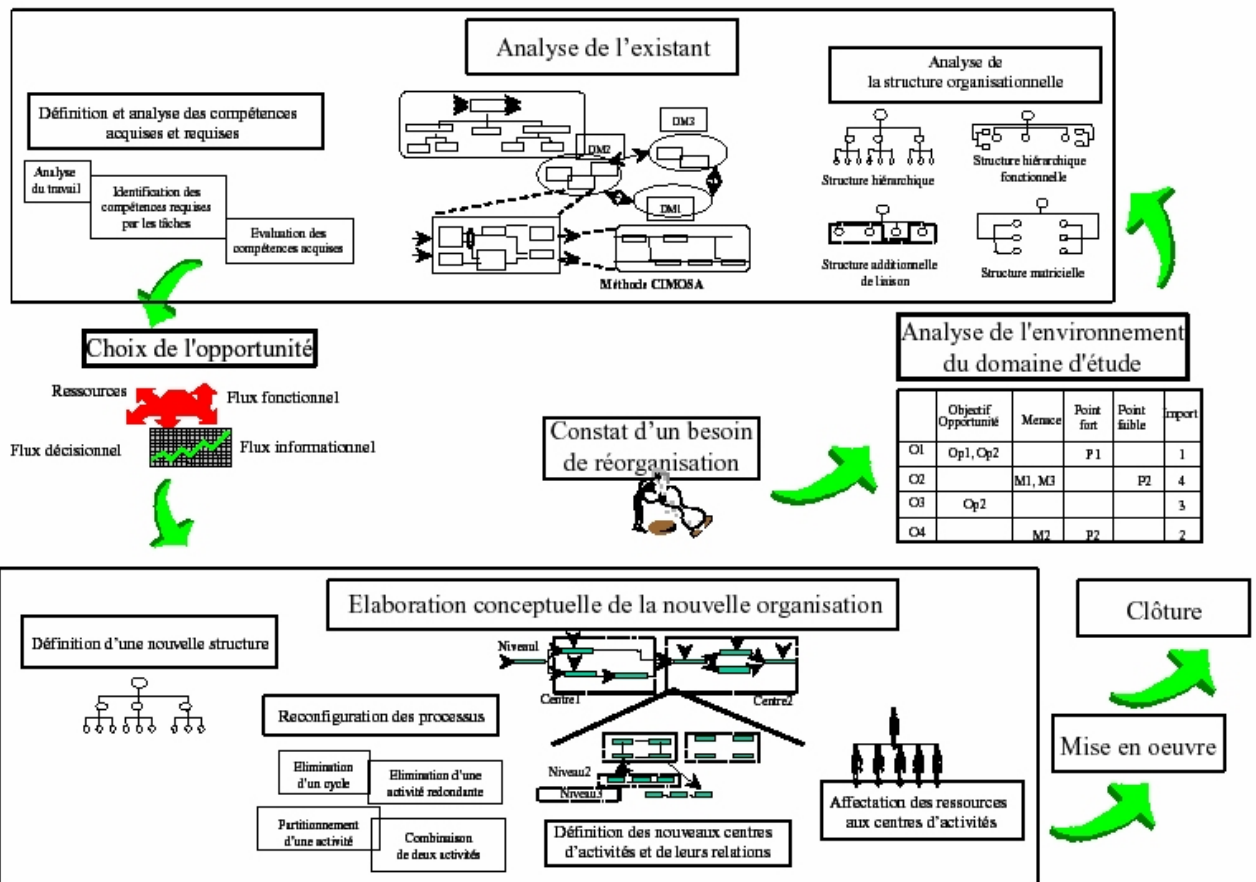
Analyse de l'existant

Définition et analyse des compétences acquises et requises

Analyse du travail

Identification des compétences requises par les tâches

Evaluation des compétences acquises

DM3

DM2

DM1

Méthode CIMOSA

Analyse de la structure organisationnelle

Structure hiérarchique

Structure hiérarchique fonctionnelle

Structure additionnelle de liaison

Structure matricielle

Choix de l'opportunité

Ressources

Flux fonctionnel

Flux décisionnel

Flux informationnel

Constat d'un besoin de réorganisation

Analyse de l'environnement du domaine d'étude

| | Objectif Opportunité | Menace | Point fort | Point faible | Import |
|---|---|---|---|---|---|
| O1 | Op1, Op2 | | P1 | | 1 |
| O2 | | M1, M3 | | P2 | 4 |
| O3 | Op2 | | | | 3 |
| O4 | | M2 | P2 | | 2 |

Elaboration conceptuelle de la nouvelle organisation

Définition d'une nouvelle structure

Niveau1

Centre1

Centre2

Reconfiguration des processus

Elimination d'un cycle

Elimination d'une activité redondante

Partitionnement d'une activité

Combinaison de deux activités

Niveau2

Niveau3

Définition des nouveaux centres d'activités et de leurs relations

Affectation des ressources aux centres d'activités

Clôture

Mise en oeuvre